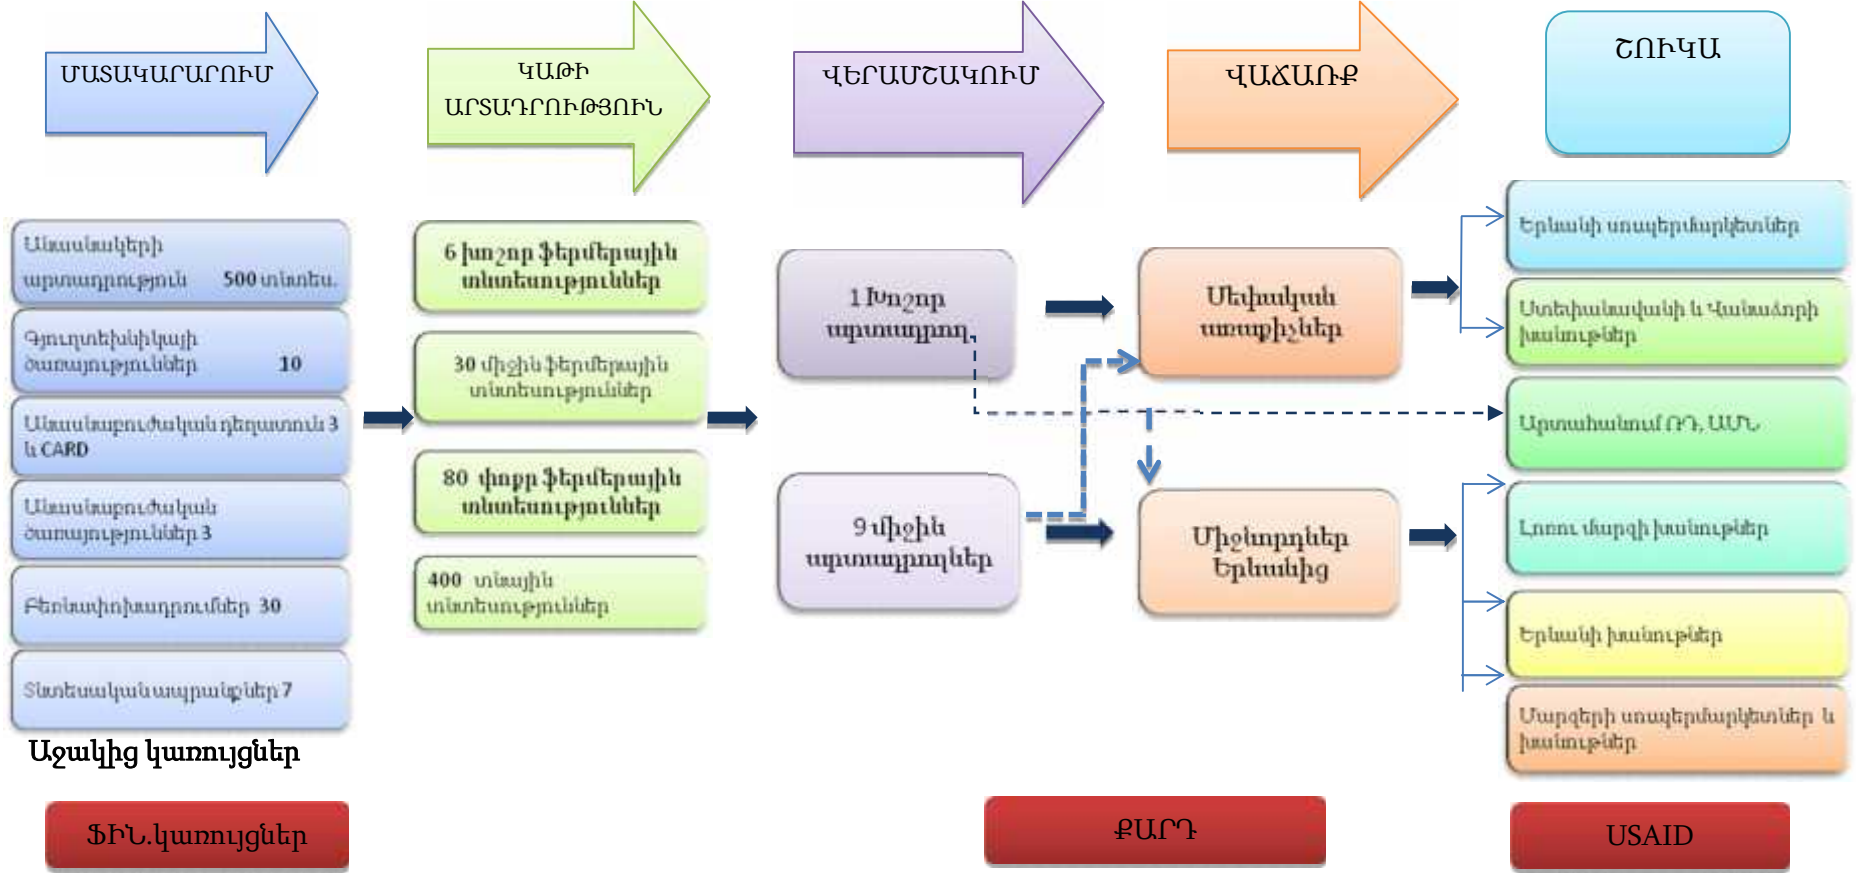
ՄԱՏԱԿԱՐԱՐՈՒՄ

ԿԱԹԻ ԱՐՏԱԴՐՈՒԹՅՈՒՆ

ՎԵՐԱՄՇԱԿՈՒՄ

ՎԱՃԱՌՔ

ՇՈՒԿԱ

Անասնակերի արտադրություն 500 տնտեսւ.

Գյուղտեխնիկայի ծառայություններ 10

Անասնաբուժական դեղատուն 3 և CARD

Անասնաբուժական ծառայություններ 3

Բեռնափոխադրումներ 30

Տնտեսական ապրանքներ 7

Աջակից կառույցներ

6 խոշոր ֆերմերային տնտեսություններ

30 միջին ֆերմերային տնտեսություններ

80 փոքր ֆերմերային տնտեսություններ

400 տնային տնտեսություններ

1 Խոշոր արտադրող

9 միջին արտադրողներ

Մեծածախ առաքիչներ

Միջնորդներ Երևանից

Երևանի սուպերմարկետներ

Ստեփանավանի և Վանաձորի խանութներ

Արտահանում ՌԴ, ԱՄՆ

Լոռու մարզի խանութներ

Երևանի խանութներ

Մարզերի սուպերմարկետներ և խանութներ

ՖԻՆ.կառույցներ

ՔԱՐԴ

USAID